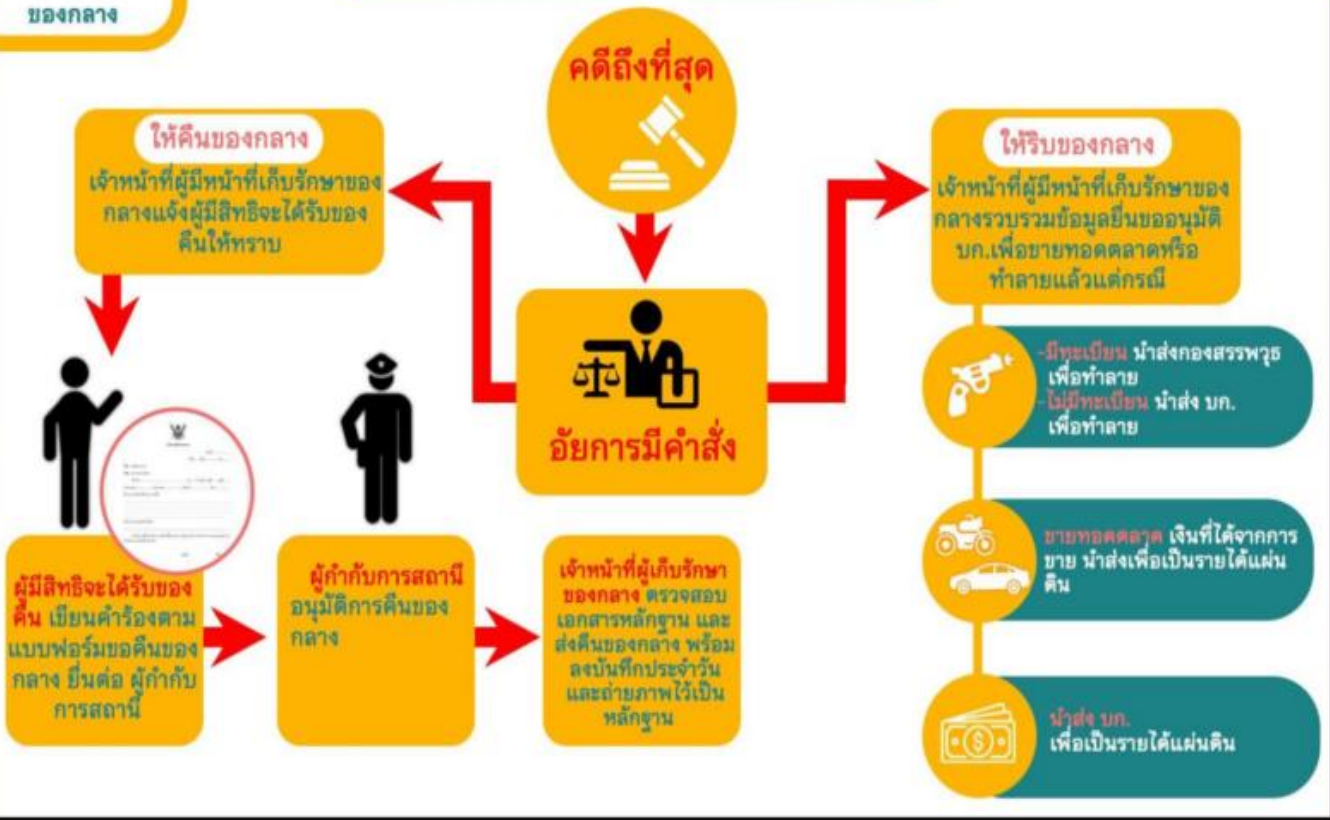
ของกลาง

คดีถึงที่สุด

ให้คืนของกลาง

เจ้าหน้าที่ผู้มีหน้าที่เก็บรักษาของกลางแจ้งผู้มีสิทธิจะได้รับของคืนให้ทราบ

ให้ริบของกลาง

เจ้าหน้าที่ผู้มีหน้าที่เก็บรักษาของกลางรวบรวมข้อมูลยื่นขออนุมัติ บก.เพื่อขายทอดตลาดหรือทำลายแล้วแต่กรณี

อัยการมีคำสั่ง

-มีทะเบียน นำส่งกองสรรพาวุธ เพื่อทำลาย
-ไม่มีทะเบียน นำส่ง บก. เพื่อทำลาย

ขายทอดตลาด เงินที่ได้จากการขาย นำส่งเพื่อเป็นรายได้แผ่นดิน

นำส่ง บก. เพื่อเป็นรายได้แผ่นดิน

ผู้มีสิทธิจะได้รับของคืน เขียนคำร้องตามแบบฟอร์มขอคืนของกลาง ยื่นต่อ ผู้กำกับการสถานี

ผู้กำกับการสถานี อนุมัติการคืนของกลาง

เจ้าหน้าที่ผู้เก็บรักษาของกลาง ตรวจสอบเอกสารหลักฐาน และส่งคืนของกลาง พร้อมลงบันทึกประจำวัน และถ่ายภาพไว้เป็นหลักฐาน